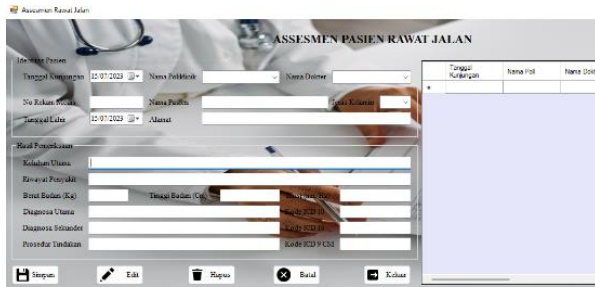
Assesmen Rawat Jalan

ASSESMEN PASIEN RAWAT JALAN

Identitas Pasien

Tanggal Kunjungan 25/07/2023

Nama Poliklinik

Nama Dokter

No Rekam Medis

Nama Pasien

Jenis Kelamin

Tanggal Lahir 25/07/2023

Alamat

Hasil Pemeriksaan

Keluhan Utama

Riwayat Penyakit

Berat Badan (Kg)

Tinggi Badan (Cm)

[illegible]

Diagnosa Utama

Kode ICD 10

Diagnosa Sekunder

Kode ICD 10

Prosedur Tindakan

Kode ICD 9 CM

| Tanggal Kunjungan | Nama Poli | Nama Dokt |
|---|---|---|
| | | |

Simpan

Edit

Hapus

Batal

Keluar